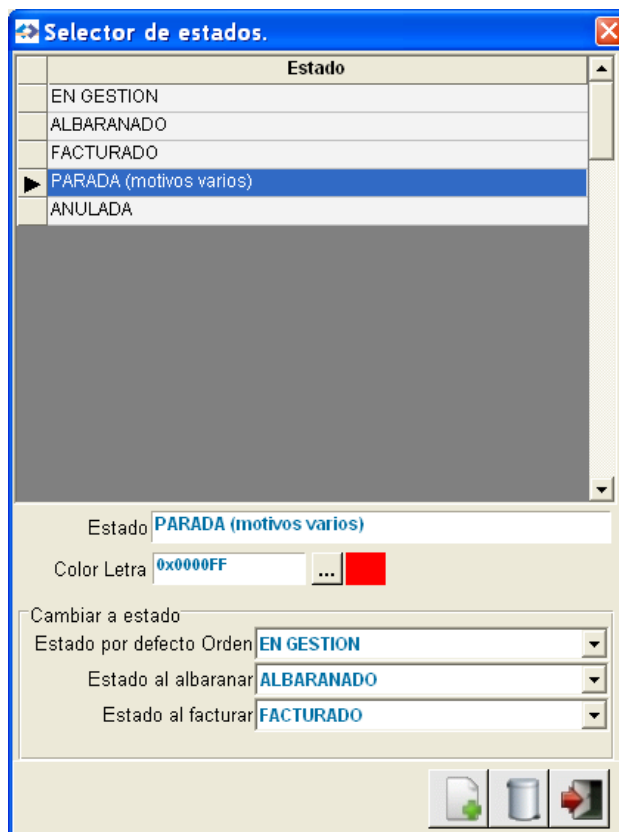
Selector de estados.

| Estado |
|---|
| EN GESTION |
| ALBARANADO |
| FACTURADO |
| PARADA (motivos varios) |
| ANULADA |

Estado PARADA (motivos varios)

Color Letra 0x0000FF ...

Cambiar a estado

Estado por defecto Orden EN GESTION

Estado al albaranar ALBARANADO

Estado al facturar FACTURADO